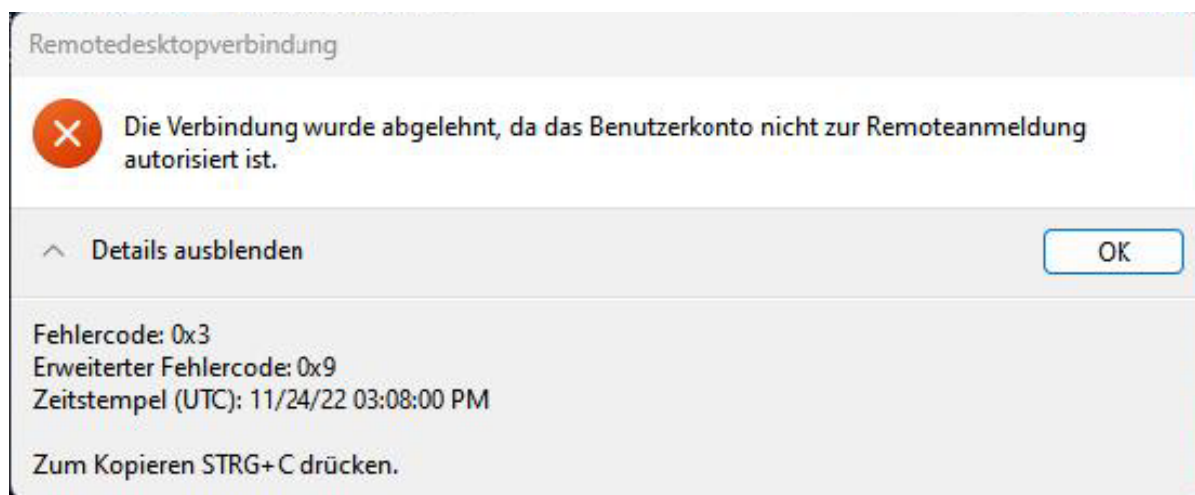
Remotedesktopverbindung

Die Verbindung wurde abgelehnt, da das Benutzerkonto nicht zur Remoteanmeldung autorisiert ist.

Details ausblenden

OK

Fehlercode: 0x3
Erweiterter Fehlercode: 0x9
Zeitstempel (UTC): 11/24/22 03:08:00 PM

Zum Kopieren STRG+C drücken.